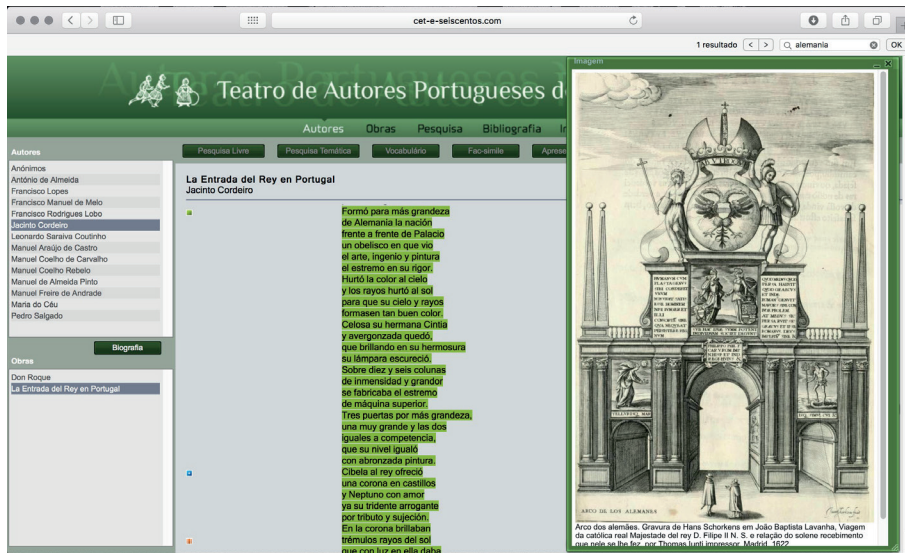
cet-e-seiscentos.com

1 resultado < > alemania OK

Teatro de Autores Portugueses d

Autores Obras Pesquisa Bibliografia

Pesquisa Livre Pesquisa Temática Vocabulário Fac-símile

Autores
Anónimos
António de Almeida
Francisco Lopes
Francisco Manuel de Melo
Francisco Rodrigues Lobo
Jacinto Cordeiro
Leonardo Saraiva Coutinho
Manuel Araújo de Castro
Manuel Coelho de Carvalho
Manuel Coelho Rebelo
Manuel de Almeida Pinto
Manuel Freire de Andrade
Maria do Céu
Pedro Salgado

Biografia

Obras
Don Roque
La Entrada del Rey en Portugal

La Entrada del Rey en Portugal
Jacinto Cordeiro

Formó para más grandeza
de Alemania la nación
frente a frente de Palacio
un obelisco en que vio
el arte, ingenio y pintura
el estremo en su rigor.
Hurtó la color al cielo
y los rayos hurtó al sol
para que su cielo y rayos
formasen tan buen color.
Celosa su hermana Cintia
y avergonzada quedó,
que brillando en su hermosura
su lámpara escureció.
Sobre diez y seis colunas
de inmensidad y grandor
se fabricaba el estremo
de máquina superior.
Tres puertas por más grandeza,
una muy grande y las dos
iguales a competencia,
que su nivel igualó
con abronzada pintura.
Cibela al rey ofreció
una corona en castillos
y Neptuno con amor
ya su tridente arrogante
por tributo y sujeción.
En la corona brillaban
trémulos rayos del sol
que con luz en ella daba

Imagem

ARCO DE LOS ALEMANES

Arco dos alemães. Gravura de Hans Schorkens em João Baptista Lavanha, Viagem da católica real Majestade del rey D. Filipe II N. S. e relação do solene recebimento que nele se lhe fez, por Thomas Iunti impressor, Madrid, 1622.